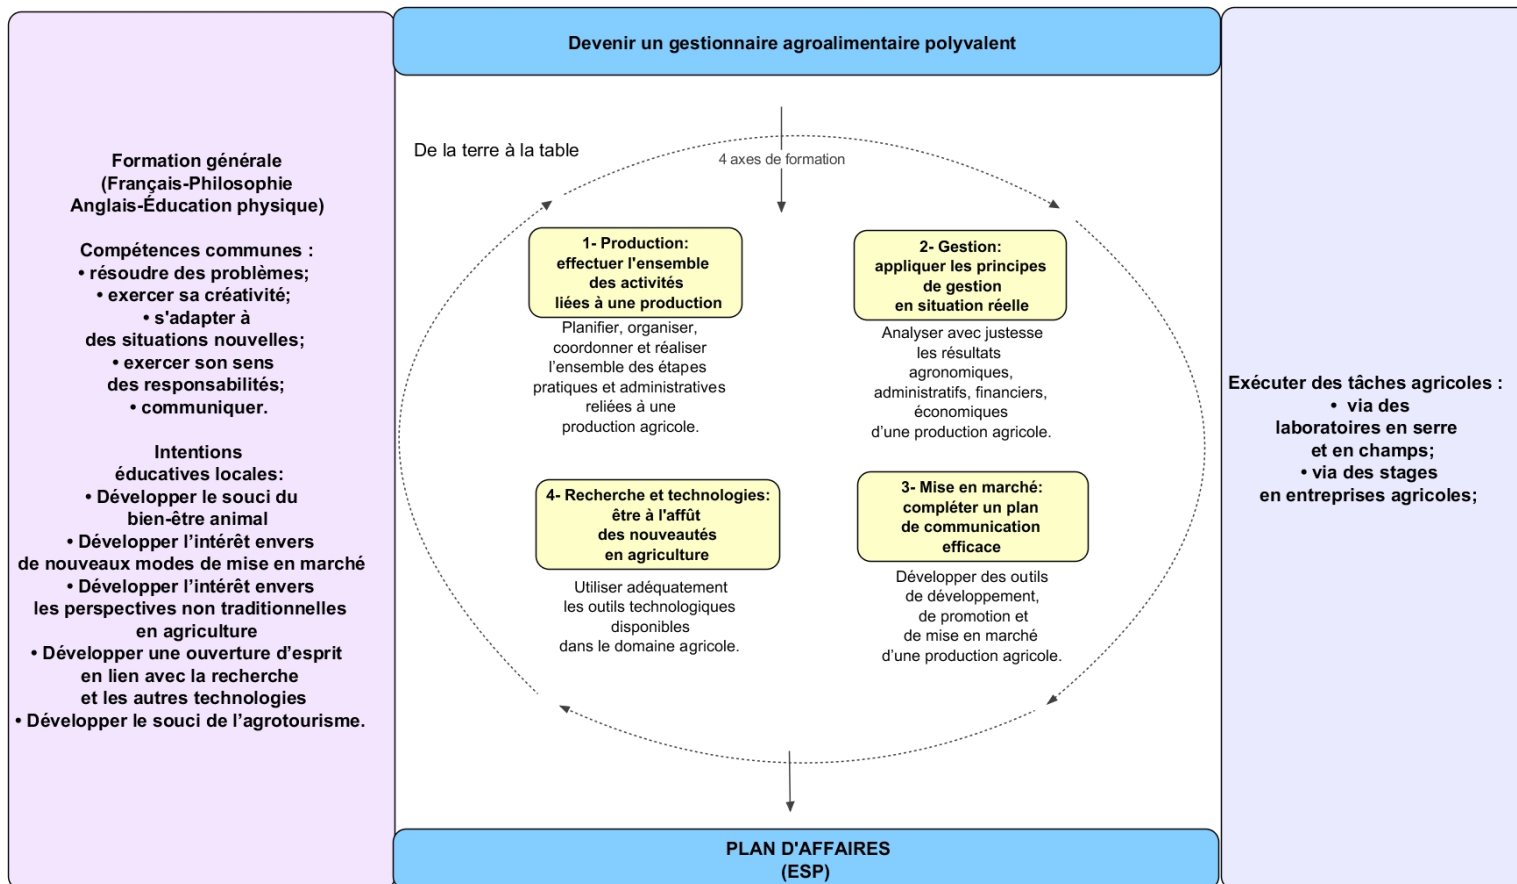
Devenir un gestionnaire agroalimentaire polyvalent

Formation générale
(Français-Philosophie
Anglais-Éducation physique)

Compétences communes :
• résoudre des problèmes;
• exercer sa créativité;
• s'adapter à des situations nouvelles;
• exercer son sens des responsabilités;
• communiquer.

Intentions éducatives locales:
• Développer le souci du bien-être animal
• Développer l'intérêt envers de nouveaux modes de mise en marché
• Développer l'intérêt envers les perspectives non traditionnelles en agriculture
• Développer une ouverture d'esprit en lien avec la recherche et les autres technologies
• Développer le souci de l'agrotourisme.

De la terre à la table

4 axes de formation

1- Production: effectuer l'ensemble des activités liées à une production

Planifier, organiser, coordonner et réaliser l'ensemble des étapes pratiques et administratives reliées à une production agricole.

2- Gestion: appliquer les principes de gestion en situation réelle

Analyser avec justesse les résultats agronomiques, administratifs, financiers, économiques d'une production agricole.

4- Recherche et technologies: être à l'affût des nouveautés en agriculture

Utiliser adéquatement les outils technologiques disponibles dans le domaine agricole.

3- Mise en marché: compléter un plan de communication efficace

Développer des outils de développement, de promotion et de mise en marché d'une production agricole.

Exécuter des tâches agricoles :
• via des laboratoires en serre et en champs;
• via des stages en entreprises agricoles;

PLAN D'AFFAIRES
(ESP)